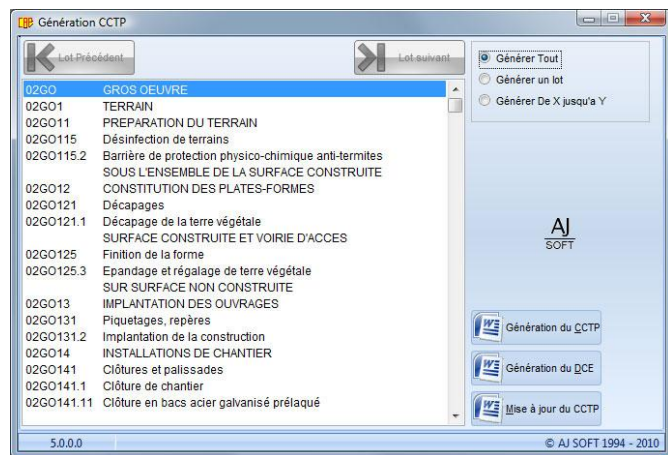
Génération CCTP

Lot Précédent

Lot suivant

| | |
|---|---|
| 02GO | GROS OEUVRE |
| 02GO1 | TERRAIN |
| 02GO11 | PREPARATION DU TERRAIN |
| 02GO115 | Désinfection de terrains |
| 02GO115.2 | Barrière de protection physico-chimique anti-termites |
| | SOUS L'ENSEMBLE DE LA SURFACE CONSTRUITE |
| 02GO12 | CONSTITUTION DES PLATES-FORMES |
| 02GO121 | Décapages |
| 02GO121.1 | Décapage de la terre végétale |
| | SURFACE CONSTRUITE ET VOIRIE D'ACCES |
| 02GO125 | Finition de la forme |
| 02GO125.3 | Epandage et régalage de terre végétale |
| | SUR SURFACE NON CONSTRUITE |
| 02GO13 | IMPLANTATION DES OUVRAGES |
| 02GO131 | Piquetages, repères |
| 02GO131.2 | Implantation de la construction |
| 02GO14 | INSTALLATIONS DE CHANTIER |
| 02GO141 | Clôtures et palissades |
| 02GO141.1 | Clôture de chantier |
| 02GO141.11 | Clôture en bacs acier galvanisé prélaqué |

Générer Tout
Générer un lot
Générer De X jusqu'a Y

AJ
SOFT

Génération du CCTP
Génération du DCE
Mise à jour du CCTP

5.0.0.0
© AJ SOFT 1994 - 2010